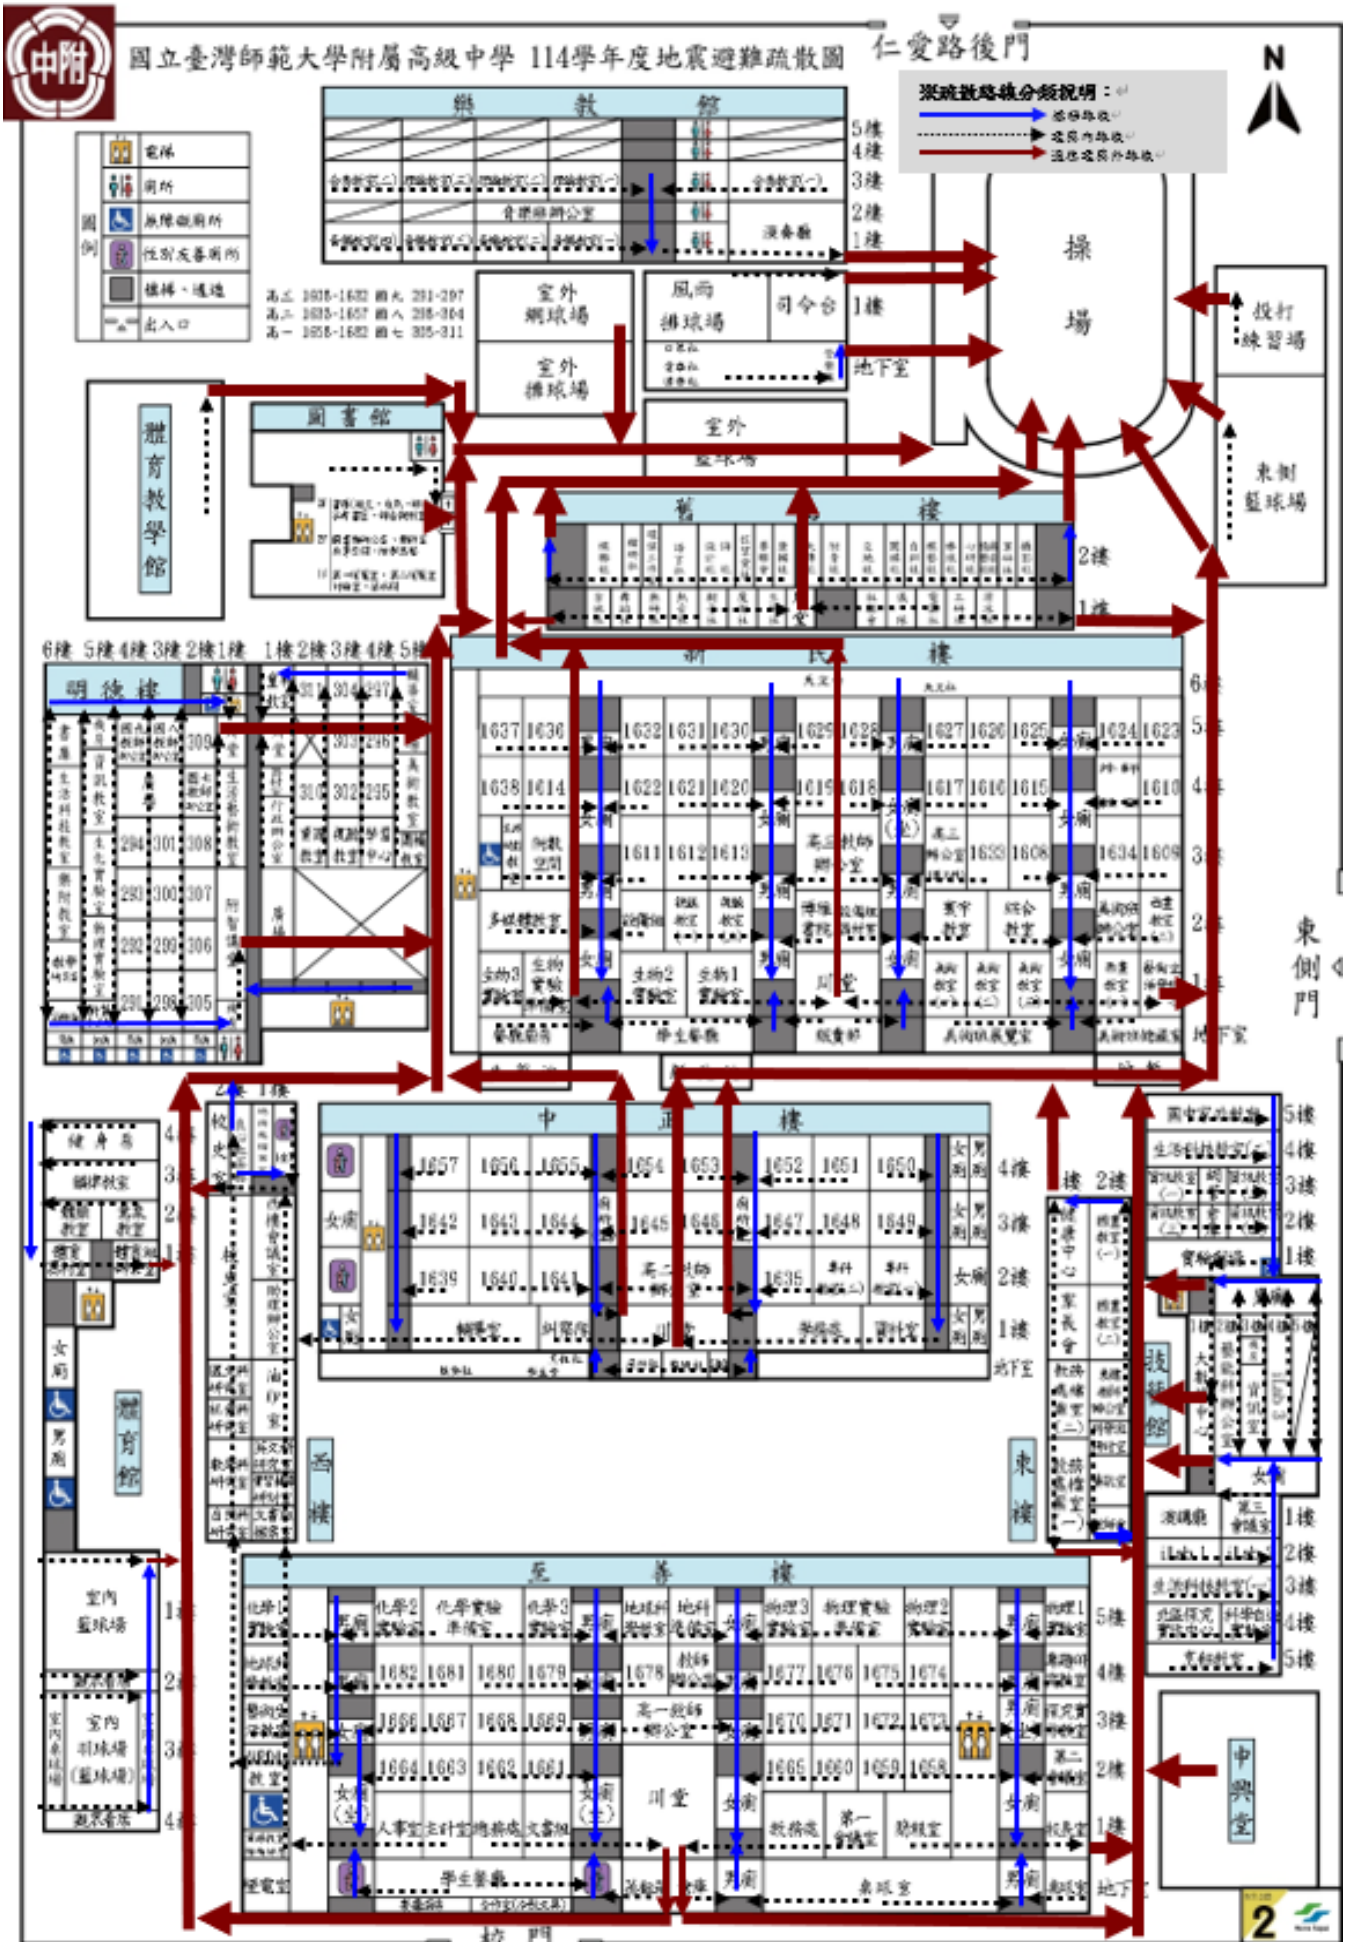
中附

國立臺灣師範大學附屬高級中學 114學年度地震避難疏散圖

仁愛路後門

N

避難疏散路線分類說明：
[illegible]
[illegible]
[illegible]

圖例
電梯
廁所
無障礙廁所
性別友善廁所
樓梯、通道
出入口

高三 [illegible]
高二 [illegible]
高一 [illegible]

樂 教 館
5樓
4樓
3樓
2樓
1樓
音樂教室(二) 音樂教室(一) 音樂教室(四) 音樂教室(三)
音樂科辦公室
演奏廳

室外網球場
室外排球場
風雨排球場
司令台
1樓
地下室

操場

投打練習場

室外籃球場

東側籃球場

體育教學館

圖書館

舊 樓
2樓
1樓

6樓 5樓 4樓 3樓 2樓 1樓 1樓 2樓 3樓 4樓 5樓
明德樓

新 民 樓
1637 1636 1632 1631 1630 1629 1628 1627 1626 1625 1624 1623
1638 1614 1622 1621 1620 1619 1618 1617 1616 1615 1610
1611 1612 1613 1633 1608 1634 1609
高三教師辦公室
多媒體教室
川堂
學生餐廳
福利社
6樓 5樓 4樓 3樓 2樓 1樓 地下室

東側門

2樓 1樓
4樓 3樓 2樓 1樓
健身房

中 正 樓
1657 1656 1655 1654 1653 1652 1651 1650
1642 1643 1644 1645 1646 1647 1648 1649
1639 1640 1641 1635
高二教師辦公室
川堂
女廁
4樓 3樓 2樓 1樓 地下室

體育館

西樓

東樓

技藝館

中興堂

至 善 樓
化學1 化學2 化學實驗準備室 化學3 地球科學 物理3 物理實驗準備室 物理2 物理1
1682 1681 1680 1679 1678 1677 1676 1675 1674
1666 1667 1668 1669 1670 1671 1672 1673
1664 1663 1662 1661 1665 1660 1659 1658
高一教師辦公室
川堂
人事室 主計室 教務處 文書組 教務處 第一會議室 學務處 校長室
學生餐廳
桌球室
5樓 4樓 3樓 2樓 1樓 地下室

室內籃球場
室內羽球場(籃球場)
1樓 2樓 3樓 4樓

1樓 2樓 3樓 4樓 5樓

5樓 4樓 3樓 2樓 1樓

校門

2